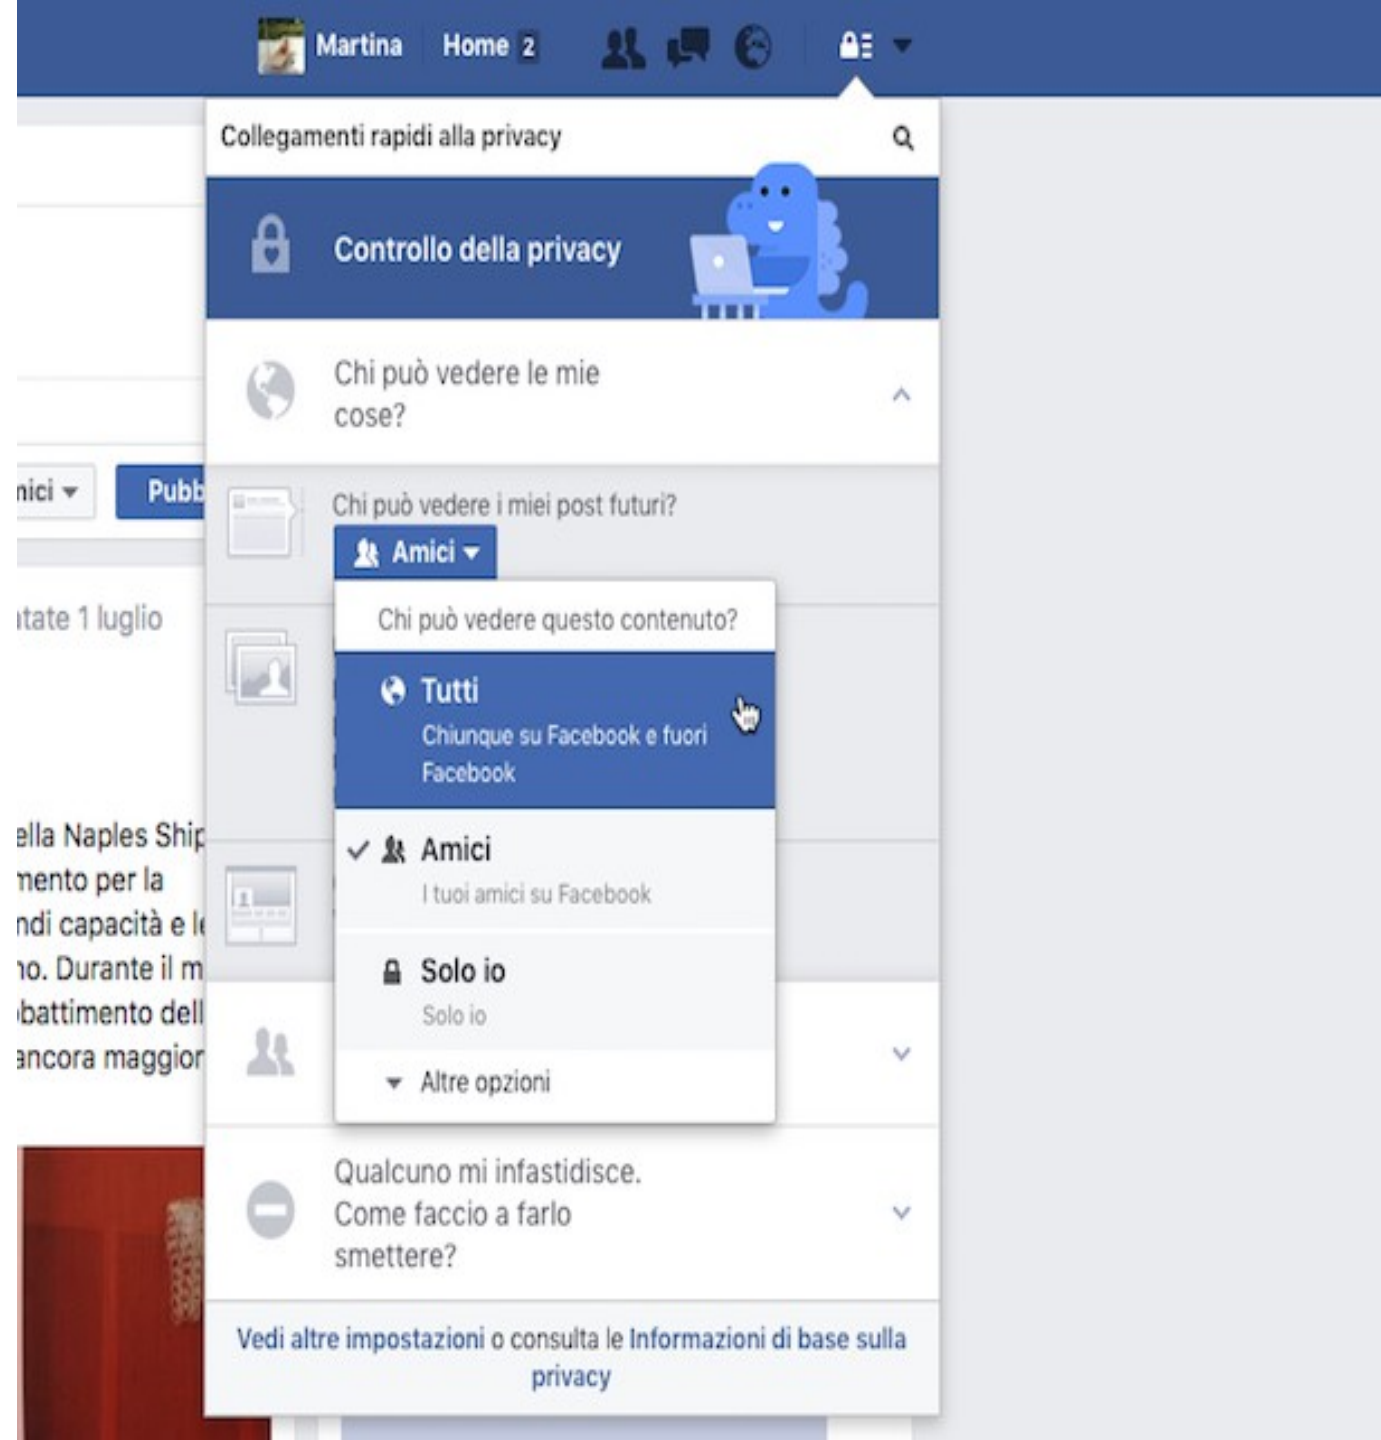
Martina Home 2

Collegamenti rapidi alla privacy

Controllo della privacy

Chi può vedere le mie cose?

nici Pubb

Chi può vedere i miei post futuri?

Amici

Chi può vedere questo contenuto?

Tutti
Chiunque su Facebook e fuori Facebook

Amici
I tuoi amici su Facebook

Solo io
Solo io

Altre opzioni

tate 1 luglio

ella Naples Ship
nento per la
ndi capacità e l
o. Durante il m
battimento dell
ncora maggior

Qualcuno mi infastidisce. Come faccio a farlo smettere?

Vedi altre impostazioni o consulta le Informazioni di base sulla privacy